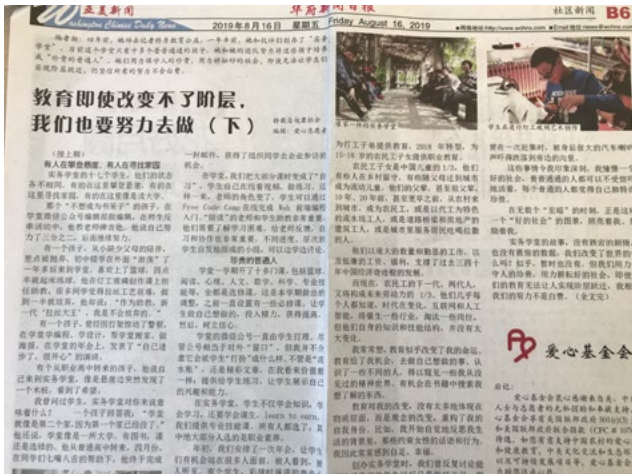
Washington Chinese Daily News 2019年8月16日 星期五 华府新闻日报 Friday August 16, 2019 社区新闻 B6

编者按：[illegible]

教育即使改变不了阶层，我们也要努力去做（下）

（接上期）

有人在寒门奋斗，有人在寻找家园

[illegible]

学生在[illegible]

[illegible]

爱心基金会

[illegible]